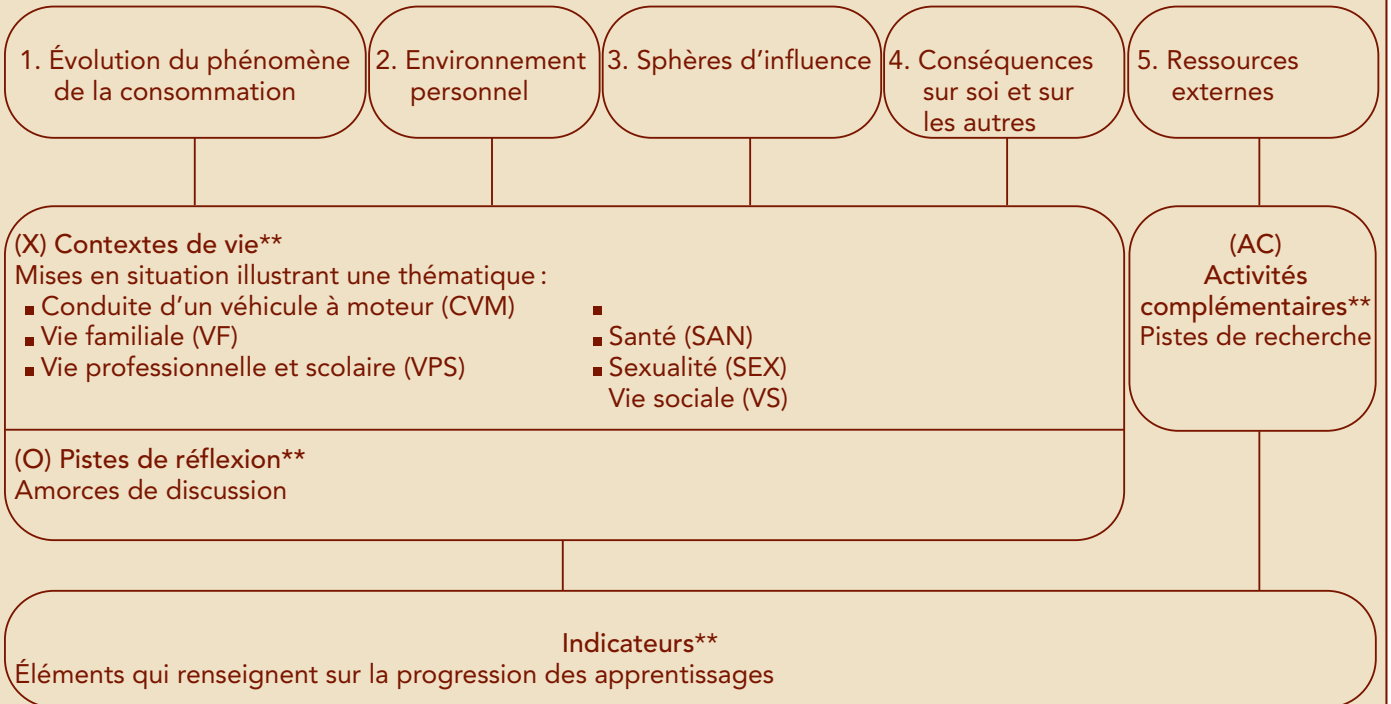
1. Évolution du phénomène de la consommation

2. Environnement personnel

3. Sphères d'influence

4. Conséquences sur soi et sur les autres

5. Ressources externes

(X) Contextes de vie**
Mises en situation illustrant une thématique :
■ Conduite d'un véhicule à moteur (CVM)
■ Vie familiale (VF)
■ Vie professionnelle et scolaire (VPS)
■
■ Santé (SAN)
■ Sexualité (SEX)
Vie sociale (VS)

(O) Pistes de réflexion**
Amorces de discussion

(AC)
Activités complémentaires**
Pistes de recherche

Indicateurs**
Éléments qui renseignent sur la progression des apprentissages